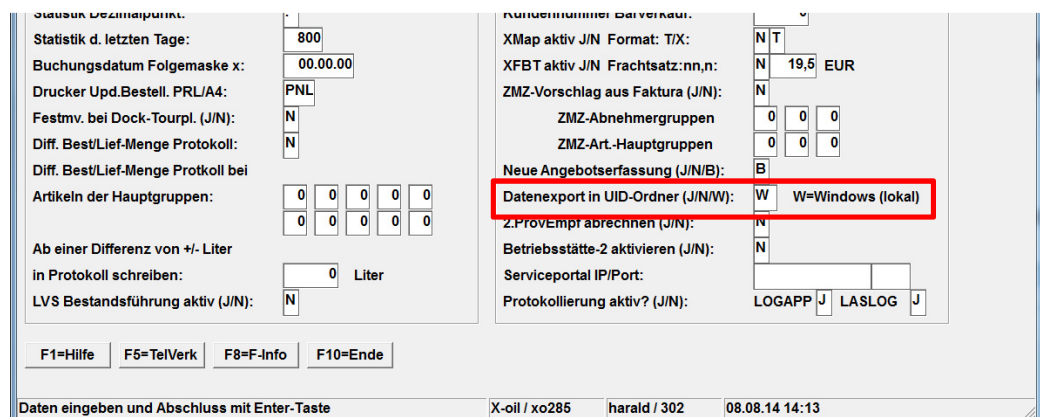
Statistik Dezimalpunkt: .
Statistik d. letzten Tage: 800
Buchungsdatum Folgemaske x: 00.00.00
Drucker Upd.Bestell. PRL/A4: PNL
Festmv. bei Dock-Tourpl. (J/N): N
Diff. Best/Lief-Menge Protokoll: N
Diff. Best/Lief-Menge Protkoll bei
Artikeln der Hauptgruppen: 0 0 0 0 0
0 0 0 0 0
Ab einer Differenz von +/- Liter
in Protokoll schreiben: 0 Liter
LVS Bestandsführung aktiv (J/N): N

Kundennummer Barverkauf: 0
XMap aktiv J/N Format: T/X: N T
XFBT aktiv J/N Frachtsatz:nn,n: N 19,5 EUR
ZMZ-Vorschlag aus Faktura (J/N): N
ZMZ-Abnehmergruppen 0 0 0
ZMZ-Art.-Hauptgruppen 0 0 0
Neue Angebotserfassung (J/N/B): B
Datenexport in UID-Ordner (J/N/W): W W=Windows (lokal)
2.ProvEmpf abrechnen (J/N): N
Betriebsstätte-2 aktivieren (J/N): N
Serviceportal IP/Port:
Protokollierung aktiv? (J/N): LOGAPP J LASLOG J

F1=Hilfe F5=TelVerk F8=F-Info F10=Ende

Daten eingeben und Abschluss mit Enter-Taste | X-oil / xo285 | harald / 302 | 08.08.14 14:13